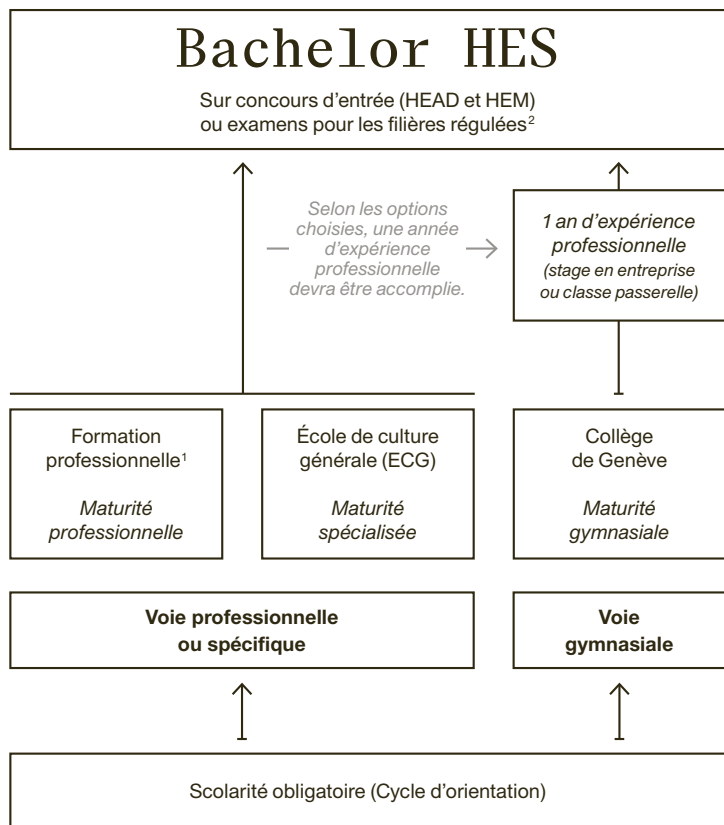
Bachelor HES

Sur concours d'entrée (HEAD et HEM) ou examens pour les filières régulées$^{2}$

Selon les options choisies, une année d'expérience professionnelle devra être accomplie.

1 an d'expérience professionnelle (stage en entreprise ou classe passerelle)

Formation professionnelle$^{1}$

Maturité professionnelle

École de culture générale (ECG)

Maturité spécialisée

Collège de Genève

Maturité gymnasiale

**Voie professionnelle ou spécifique**

**Voie gymnasiale**

Scolarité obligatoire (Cycle d'orientation)